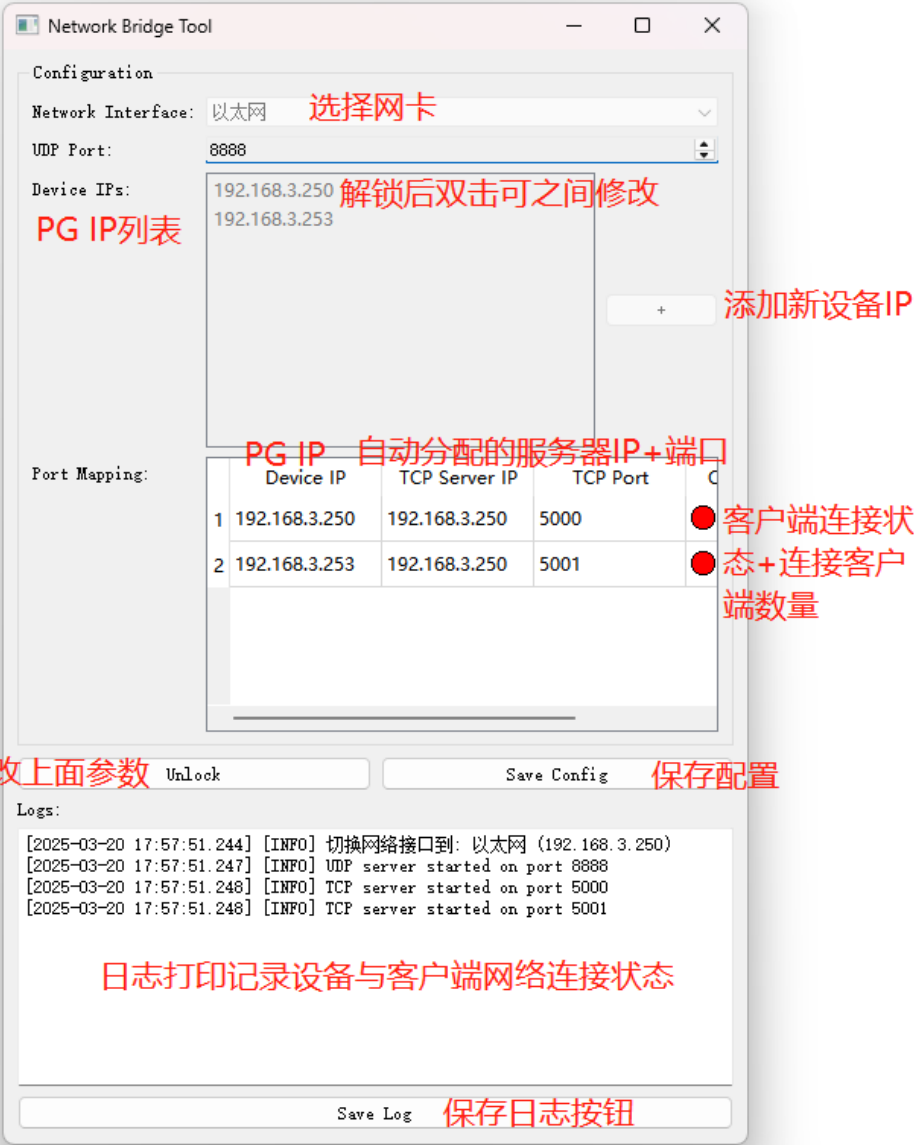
Network Bridge Tool

Configuration

Network Interface: 以太网 选择网卡

UDP Port: 8888

Device IPs: 192.168.3.250 192.168.3.253 解锁后双击可之间修改

PG IP列表

+ 添加新设备IP

PG IP 自动分配的服务器IP+端口

Port Mapping:

| | Device IP | TCP Server IP | TCP Port | C |
|---|---|---|---|---|
| 1 | 192.168.3.250 | 192.168.3.250 | 5000 | |
| 2 | 192.168.3.253 | 192.168.3.250 | 5001 | |

客户端连接状态+连接客户端数量

改上面参数 Unlock

Save Config 保存配置

Logs:

[2025-03-20 17:57:51.244] [INFO] 切换网络接口到: 以太网 (192.168.3.250)
[2025-03-20 17:57:51.247] [INFO] UDP server started on port 8888
[2025-03-20 17:57:51.248] [INFO] TCP server started on port 5000
[2025-03-20 17:57:51.248] [INFO] TCP server started on port 5001

日志打印记录设备与客户端网络连接状态

Save Log 保存日志按钮